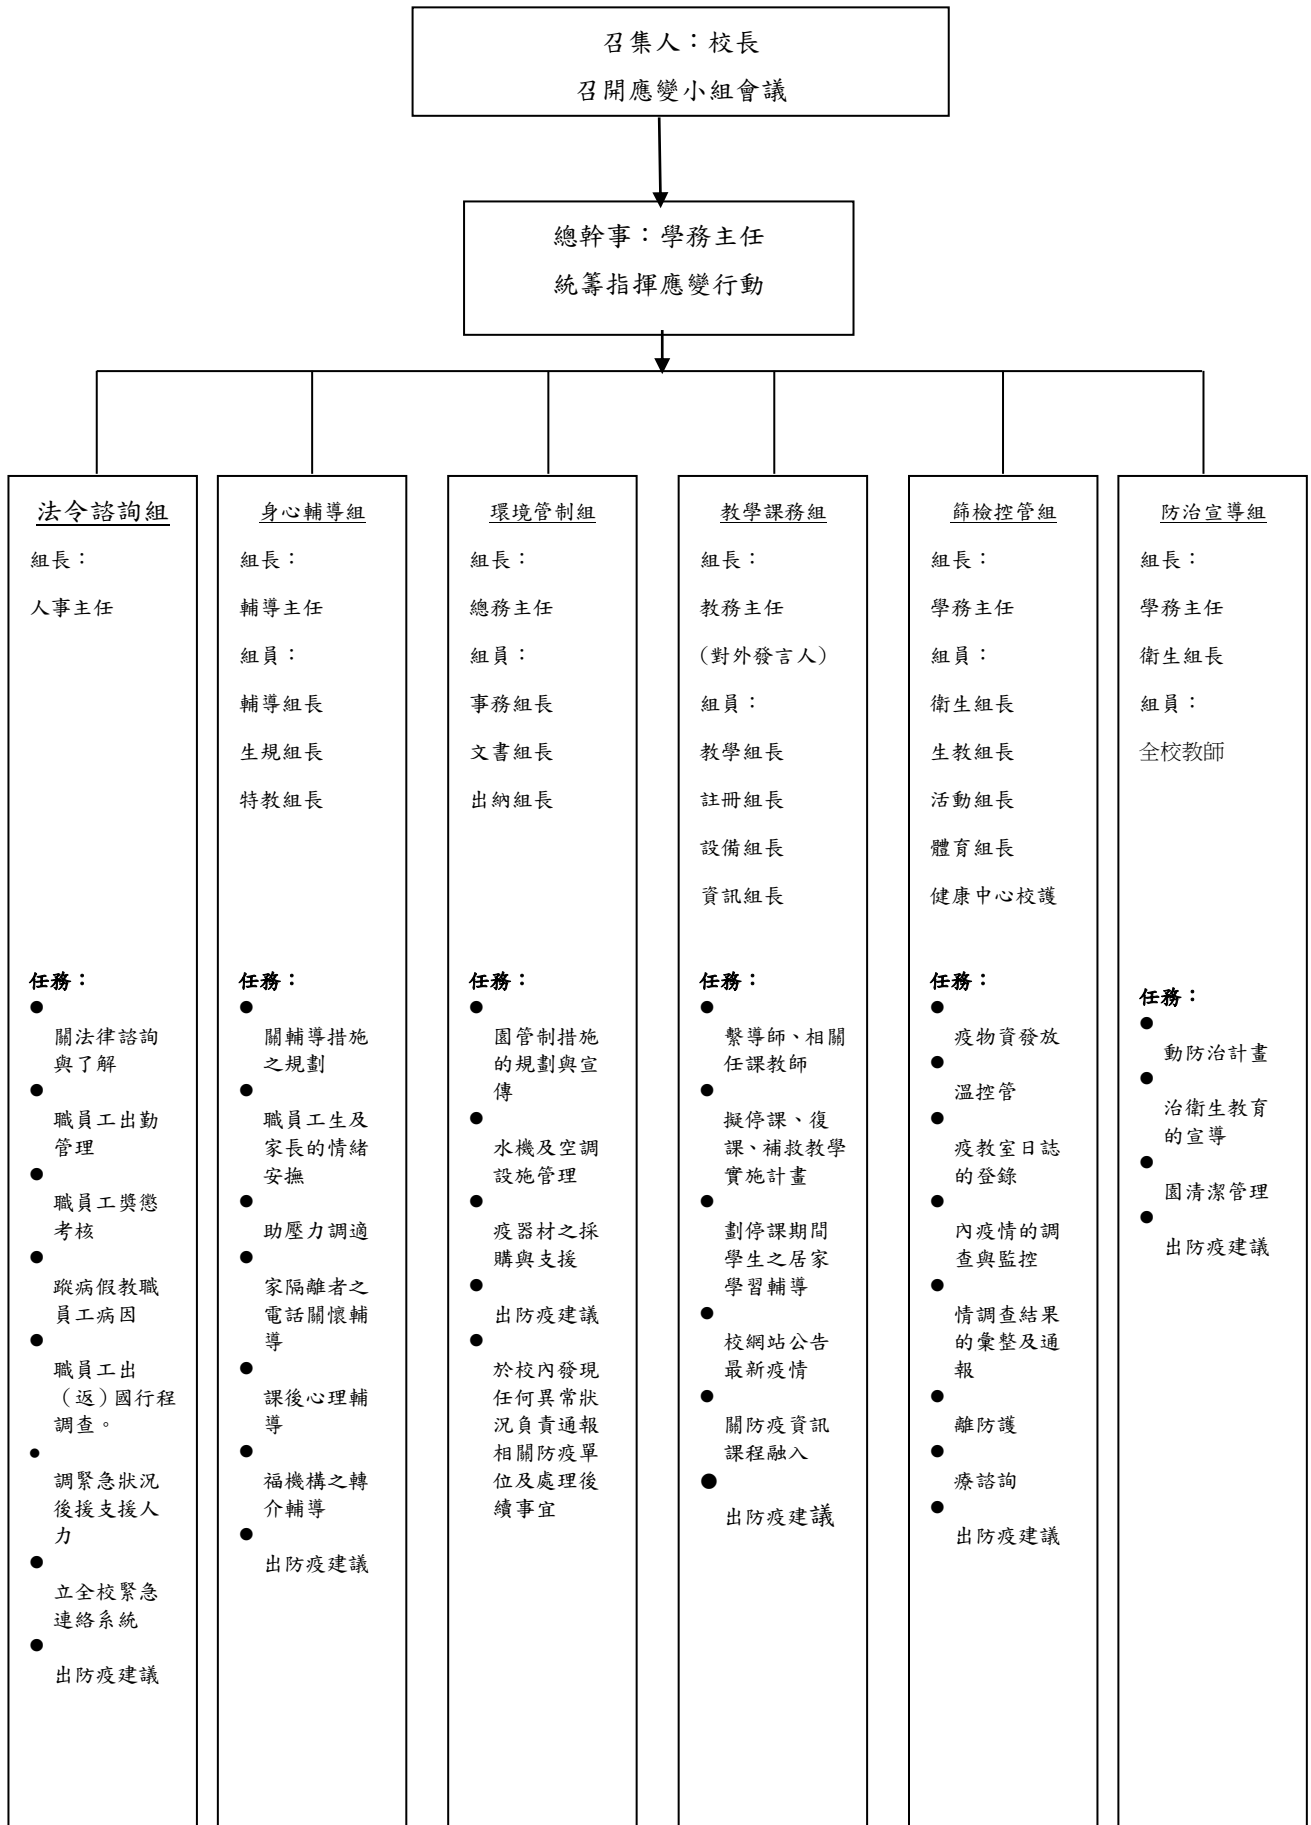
召集人：校長
召開應變小組會議

總幹事：學務主任
統籌指揮應變行動

法令諮詢組

組長：

人事主任

任務：

● 關法律諮詢與了解
● 職員工出勤管理
● 職員工獎懲考核
● 蹤病假教職員工病因
● 職員工出（返）國行程調查。
• 調緊急狀況後援支援人力
● 立全校緊急連絡系統
● 出防疫建議

身心輔導組

組長：

輔導主任

組員：

輔導組長

生規組長

特教組長

任務：

● 關輔導措施之規劃
● 職員工生及家長的情緒安撫
● 助壓力調適
● 家隔離者之電話關懷輔導
● 課後心理輔導
● 福機構之轉介輔導
● 出防疫建議

環境管制組

組長：

總務主任

組員：

事務組長

文書組長

出納組長

任務：

● 園管制措施的規劃與宣傳
● 水機及空調設施管理
● 疫器材之採購與支援
● 出防疫建議
● 於校內發現任何異常狀況負責通報相關防疫單位及處理後續事宜

教學課務組

組長：

教務主任

（對外發言人）

組員：

教學組長

註冊組長

設備組長

資訊組長

任務：

● 繫導師、相關任課教師
● 擬停課、復課、補救教學實施計畫
● 劃停課期間學生之居家學習輔導
● 校網站公告最新疫情
● 關防疫資訊課程融入
● 出防疫建議

篩檢控管組

組長：

學務主任

組員：

衛生組長

生教組長

活動組長

體育組長

健康中心校護

任務：

● 疫物資發放
● 溫控管
● 疫教室日誌的登錄
● 內疫情的調查與監控
● 情調查結果的彙整及通報
● 離防護
● 療諮詢
● 出防疫建議

防治宣導組

組長：

學務主任

衛生組長

組員：

全校教師

任務：

● 動防治計畫
● 治衛生教育的宣導
● 園清潔管理
● 出防疫建議